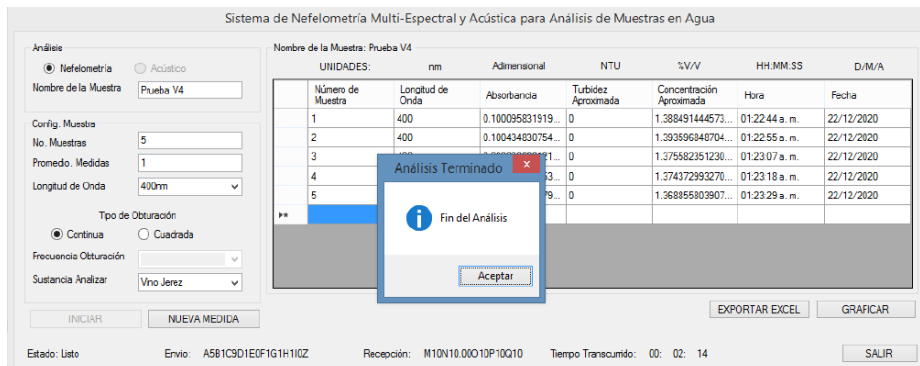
Sistema de Nefelometría Multi-Espectral y Acústica para Análisis de Muestras en Agua

Análisis
Nefelometría
Acústico
Nombre de la Muestra: Prueba V4

Config. Muestra
No. Muestras: 5
Promedio. Medidas: 1
Longitud de Onda: 400nm

Tipo de Obturación
Continua
Cuadrada
Frecuencia Obturación
Sustancia Analizar: Vino Jerez

INICIAR
NUEVA MEDIDA

Nombre de la Muestra: Prueba V4

UNIDADES: nm Adimensional NTU %V/V HH:MM:SS D/M/A

| Número de Muestra | Longitud de Onda | Absorbancia | Turbidez Aproximada | Concentración Aproximada | Hora | Fecha |
|---|---|---|---|---|---|---|
| 1 | 400 | 0.100095831919... | 0 | 1.388491444573... | 01:22:44 a. m. | 22/12/2020 |
| 2 | 400 | 0.100434830754... | 0 | 1.393596848704... | 01:22:55 a. m. | 22/12/2020 |
| 3 | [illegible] | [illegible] | 0 | 1.375582351230... | 01:23:07 a. m. | 22/12/2020 |
| 4 | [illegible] | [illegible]63... | 0 | 1.374372993270... | 01:23:18 a. m. | 22/12/2020 |
| 5 | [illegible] | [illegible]79... | 0 | 1.368855803907... | 01:23:29 a. m. | 22/12/2020 |

Análisis Terminado
Fin del Análisis
Aceptar

EXPORTAR EXCEL
GRAFICAR

Estado: Listo
Envio: A5B1C9D1E0F1G1H1I0Z
Recepción: M10N10.00O10P10Q10
Tiempo Transcurrido: 00: 02: 14
SALIR